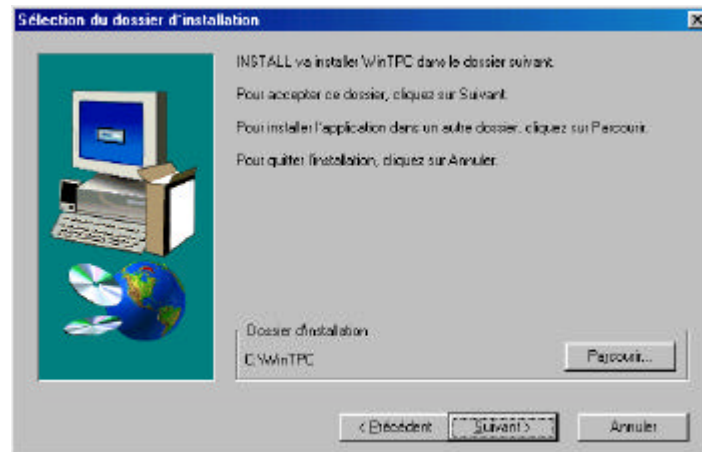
Sélection du dossier d'installation

INSTALL va installer WinTPC dans le dossier suivant.

Pour accepter ce dossier, cliquez sur Suivant.

Pour installer l'application dans un autre dossier, cliquez sur Parcourir.

Pour quitter l'installation, cliquez sur Annuler.

Dossier d'installation

C:\WinTPC

Parcourir...

< Précédent

Suivant >

Annuler